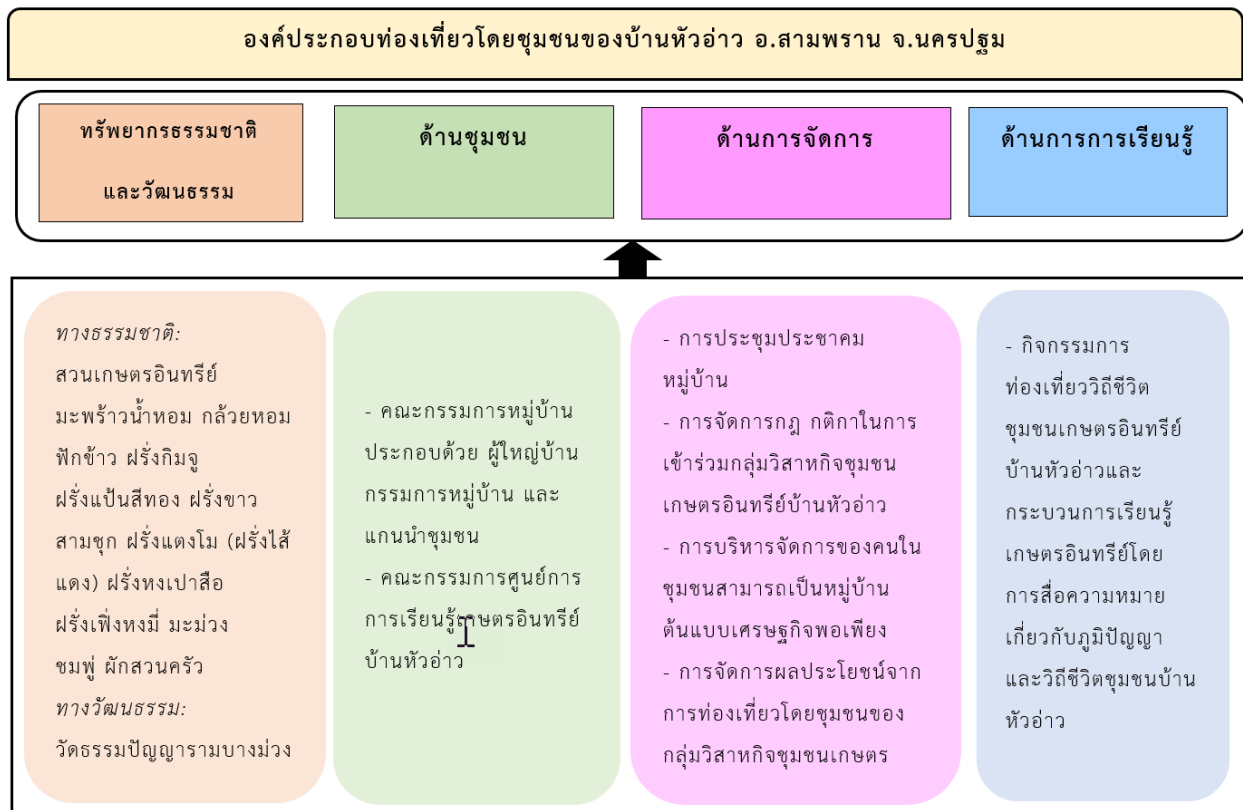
องค์ประกอบท่องเที่ยวโดยชุมชนของบ้านหัวอ่าว อ.สามพราน จ.นครปฐม

ทรัพยากรธรรมชาติ

และวัฒนธรรม

ด้านชุมชน

ด้านการจัดการ

ด้านการการเรียนรู้

ทางธรรมชาติ:
สวนเกษตรอินทรีย์
มะพร้าวน้ำหอม กล้วยหอม
ฟักข้าว ฝรั่งกิมจู
ฝรั่งแป้นสีทอง ฝรั่งขาว
สามชุก ฝรั่งแตงโม (ฝรั่งไส้แดง) ฝรั่งหงเปาสือ
ฝรั่งเฟิ่งหงมี่ มะม่วง
ชมพู่ ผักสวนครัว
ทางวัฒนธรรม:
วัดธรรมปัญญารามบางม่วง

- คณะกรรมการหมู่บ้าน ประกอบด้วย ผู้ใหญ่บ้าน กรรมการหมู่บ้าน และ แกนนำชุมชน
- คณะกรรมการศูนย์การ การเรียนรู้เกษตรอินทรีย์ บ้านหัวอ่าว

- การประชุมประชาคม หมู่บ้าน
- การจัดการกฎ กติกาในการเข้าร่วมกลุ่มวิสาหกิจชุมชน เกษตรอินทรีย์บ้านหัวอ่าว
- การบริหารจัดการของคนในชุมชนสามารถเป็นหมู่บ้าน ต้นแบบเศรษฐกิจพอเพียง
- การจัดการผลประโยชน์จากการท่องเที่ยวโดยชุมชนของ กลุ่มวิสาหกิจชุมชนเกษตร

- กิจกรรมการ ท่องเที่ยววิถีชีวิต ชุมชนเกษตรอินทรีย์ บ้านหัวอ่าวและ กระบวนการเรียนรู้ เกษตรอินทรีย์โดย การสื่อความหมาย เกี่ยวกับภูมิปัญญา และวิถีชีวิตชุมชนบ้าน หัวอ่าว